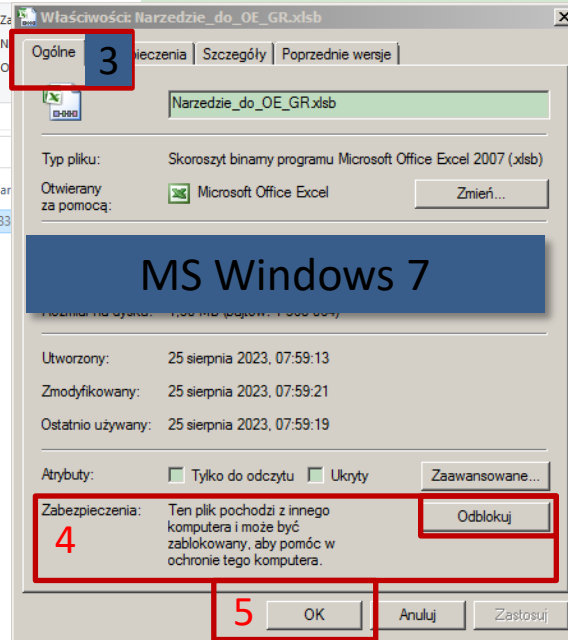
Właściwości: Narzedzie_do_OE_GR.xlsb

Ogólne | 3 pieczenia | Szczegóły | Poprzednie wersje

Narzedzie_do_OE_GR.xlsb

Typ pliku: Skoroszyt binarny programu Microsoft Office Excel 2007 (.xlsb)

Otwierany za pomocą: Microsoft Office Excel | Zmień...

MS Windows 7

Rozmiar na dysku: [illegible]

Utworzony: 25 sierpnia 2023, 07:59:13

Zmodyfikowany: 25 sierpnia 2023, 07:59:21

Ostatnio używany: 25 sierpnia 2023, 07:59:19

Atrybuty: Tylko do odczytu | Ukryty | Zaawansowane...

Zabezpieczenia: Ten plik pochodzi z innego komputera i może być zablokowany, aby pomóc w ochronie tego komputera. | Odblokuj

4

5

OK | Anuluj | Zastosuj